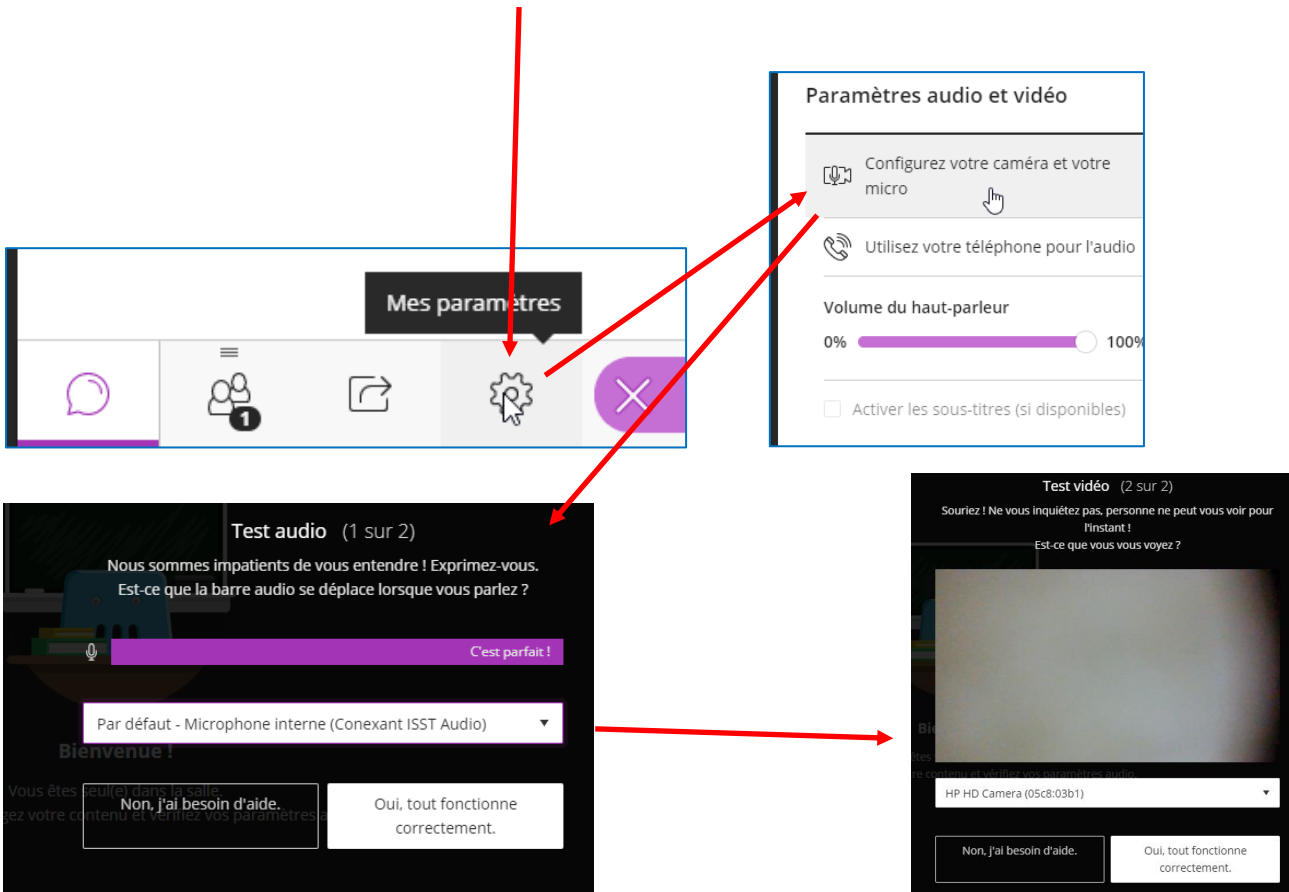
Mes paramètres

1

Paramètres audio et vidéo

Configurez votre caméra et votre micro

Utilisez votre téléphone pour l'audio

Volume du haut-parleur

0%

100%

Activer les sous-titres (si disponibles)

Test audio (1 sur 2)

Nous sommes impatients de vous entendre ! Exprimez-vous. Est-ce que la barre audio se déplace lorsque vous parlez ?

C'est parfait !

Par défaut - Microphone interne (Conexant ISST Audio)

Bienvenue !

Vous êtes seul(e) dans la salle.

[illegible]gez votre contenu et vérifiez vos paramètres a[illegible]

Non, j'ai besoin d'aide.

Oui, tout fonctionne correctement.

Test vidéo (2 sur 2)

Souriez ! Ne vous inquiétez pas, personne ne peut vous voir pour l'instant !

Est-ce que vous vous voyez ?

HP HD Camera (05c8:03b1)

Non, j'ai besoin d'aide.

Oui, tout fonctionne correctement.